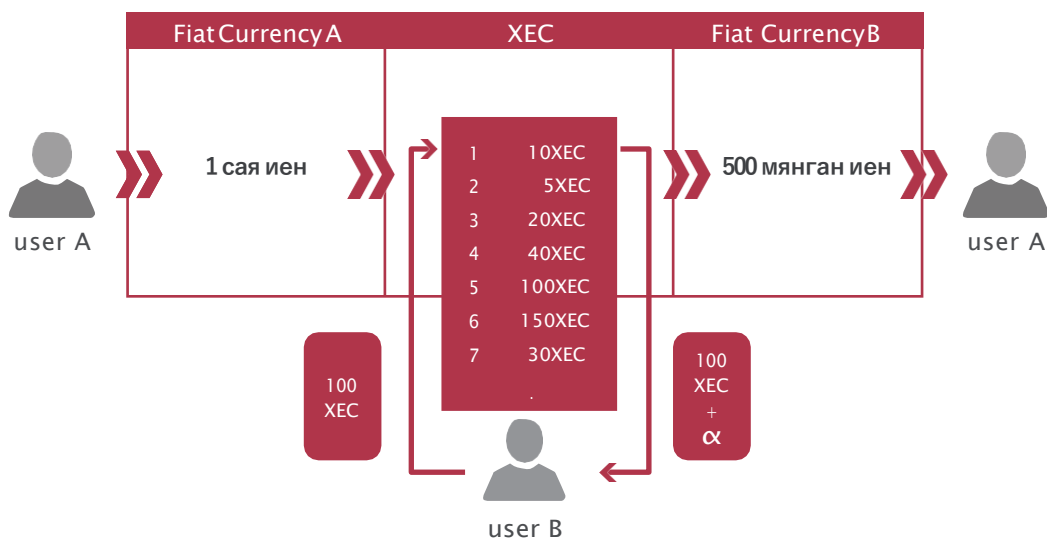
Fiat Currency A

XEC

Fiat CurrencyB

user A

1 сая иен

| | |
|---|---|
| 1 | 10XEC |
| 2 | 5XEC |
| 3 | 20XEC |
| 4 | 40XEC |
| 5 | 100XEC |
| 6 | 150XEC |
| 7 | 30XEC |

.

500 мянган иен

user A

100 XEC

100 XEC + $\alpha$

user B